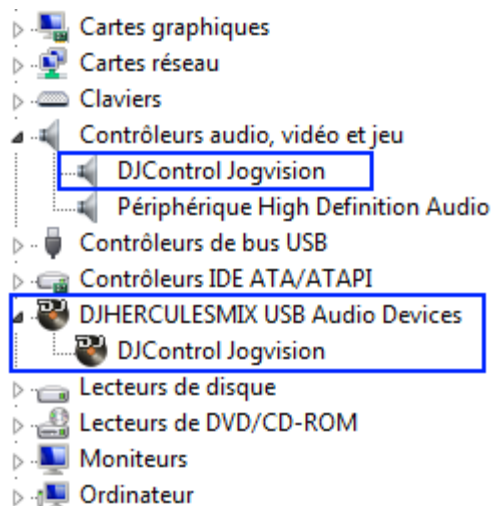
Cartes graphiques
Cartes réseau
Claviers
Contrôleurs audio, vidéo et jeu
DJControl Jogvision
Périphérique High Definition Audio
Contrôleurs de bus USB
Contrôleurs IDE ATA/ATAPI
DJHERCULESMIX USB Audio Devices
DJControl Jogvision
Lecteurs de disque
Lecteurs de DVD/CD-ROM
Moniteurs
Ordinateur